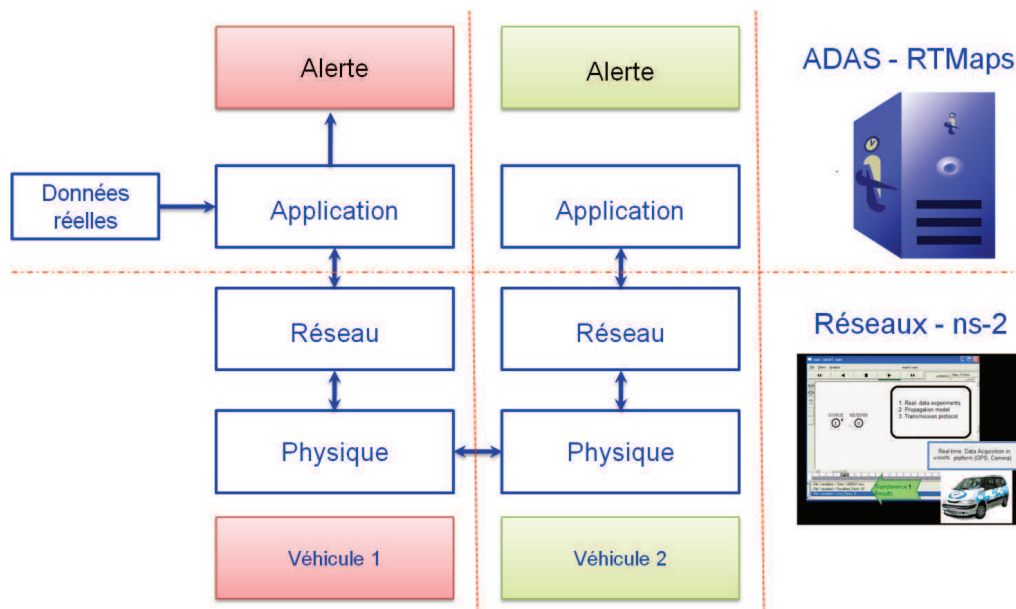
Alerte

Alerte

ADAS - RTMaps

Données réelles

Application

Application

Réseau

Réseau

Réseaux - ns-2

1. Real- data experiments
2. Propagation model
3. Transmission protocol

Real-time Data Acquisition in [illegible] platform (GPS, Camera)

Transference Results

Physique

Physique

Véhicule 1

Véhicule 2